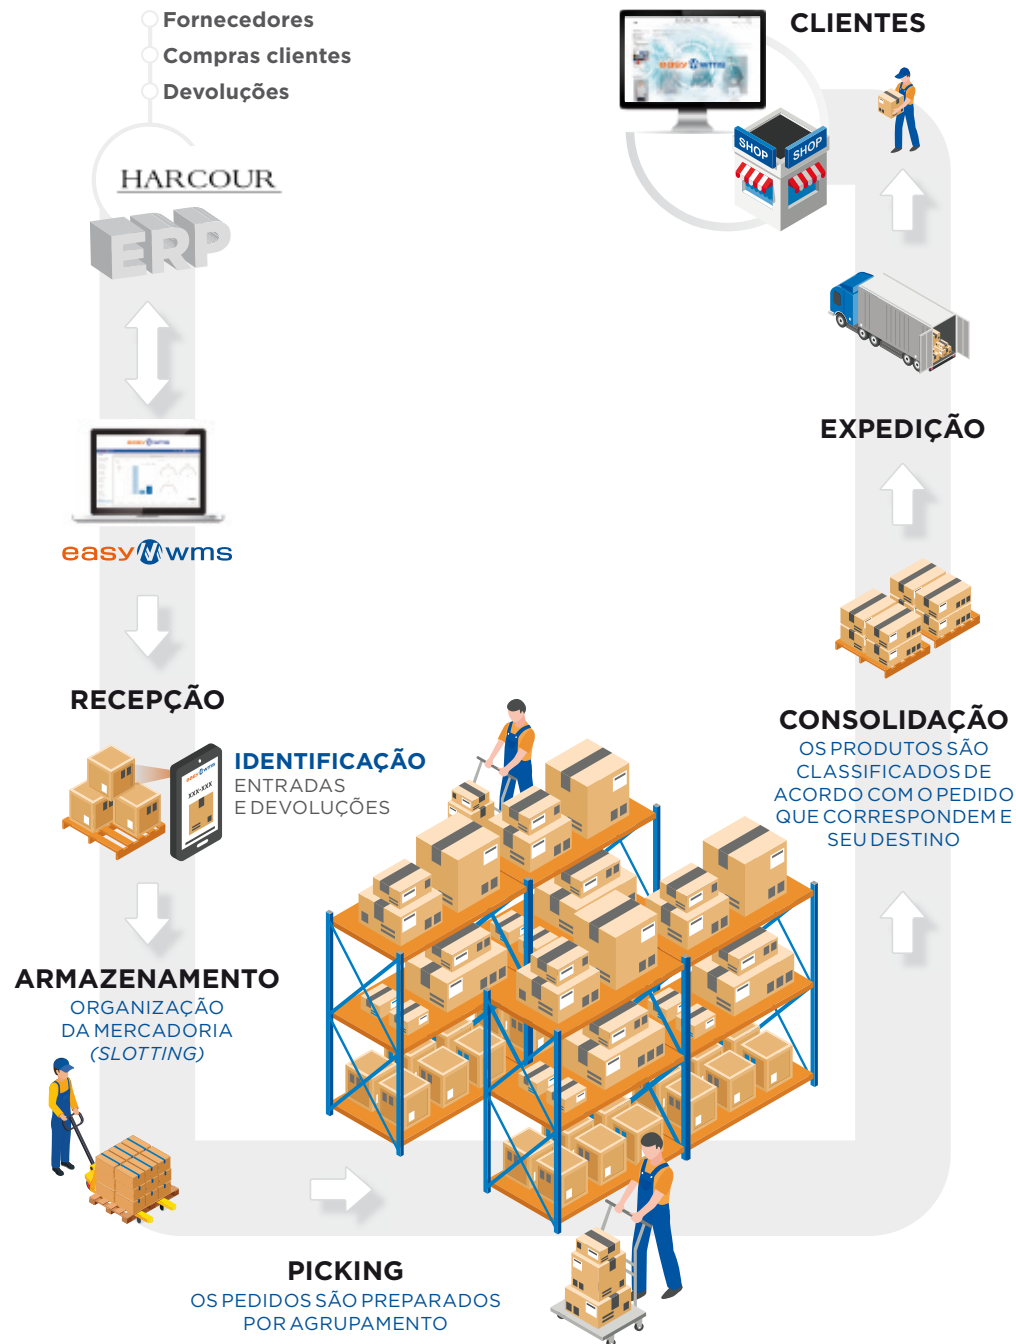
Fornecedores
Compras clientes
Devoluções

HARCOUR
ERP

easy wms

RECEPÇÃO

IDENTIFICAÇÃO
ENTRADAS
E DEVOLUÇÕES

XXX-XXX

ARMAZENAMENTO
ORGANIZAÇÃO
DA MERCADORIA
(SLOTTING)

PICKING
OS PEDIDOS SÃO PREPARADOS
POR AGRUPAMENTO

CONSOLIDAÇÃO
OS PRODUTOS SÃO
CLASSIFICADOS DE
ACORDO COM O PEDIDO
QUE CORRESPONDEM E
SEU DESTINO

EXPEDIÇÃO

CLIENTES

SHOP
SHOP